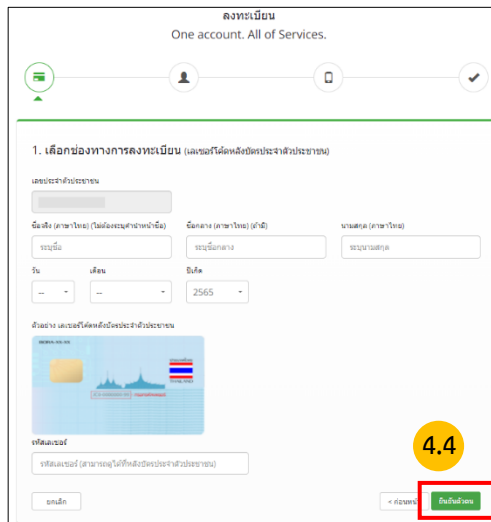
ลงทะเบียน
One account. All of Services.

1. เลือกช่องทางการลงทะเบียน (เลเซอร์โค้ดหลังบัตรประจำตัวประชาชน)

เลขประจำตัวประชาชน

ชื่อจริง (ภาษาไทย) (ไม่ต้องระบุคำนำหน้าชื่อ)
ระบุชื่อ

ชื่อกลาง (ภาษาไทย) (ถ้ามี)
ระบุชื่อกลาง

นามสกุล (ภาษาไทย)
ระบุนามสกุล

วัน
--

เดือน
--

ปีเกิด
2565

ตัวอย่าง เลเซอร์โค้ดหลังบัตรประจำตัวประชาชน

รหัสเลเซอร์
รหัสเลเซอร์ (สามารถดูได้ที่หลังบัตรประจำตัวประชาชน)

4.4

ยกเลิก

< ก่อนหน้า

ยืนยันตัวตน